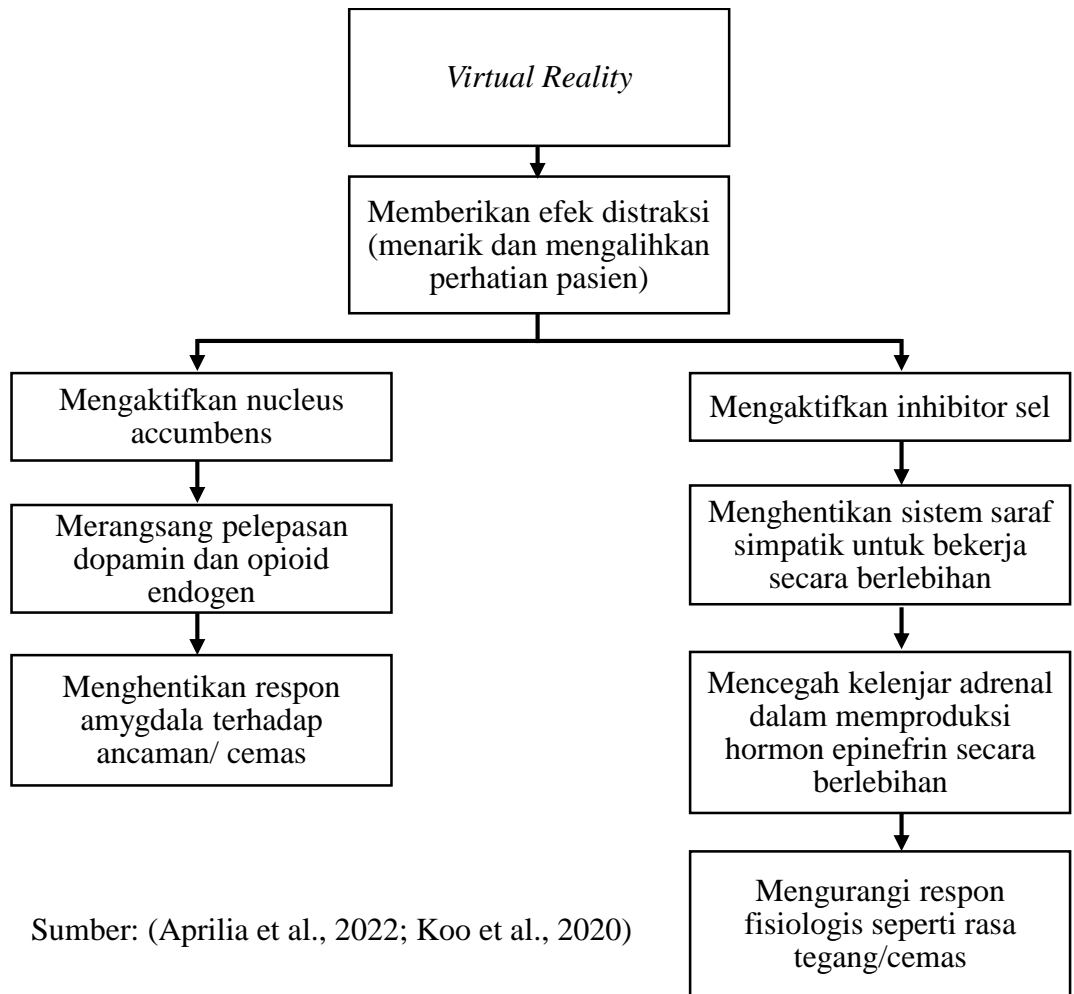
Virtual Reality

Memberikan efek distraksi (menarik dan mengalihkan perhatian pasien)

Mengaktifkan nucleus accumbens

Merangsang pelepasan dopamin dan opioid endogen

Menghentikan respon amygdala terhadap ancaman/ cemas

Mengaktifkan inhibitor sel

Menghentikan sistem saraf simpatik untuk bekerja secara berlebihan

Mencegah kelenjar adrenal dalam memproduksi hormon epinefrin secara berlebihan

Mengurangi respon fisiologis seperti rasa tegang/cemas

Sumber: (Aprilia et al., 2022; Koo et al., 2020)